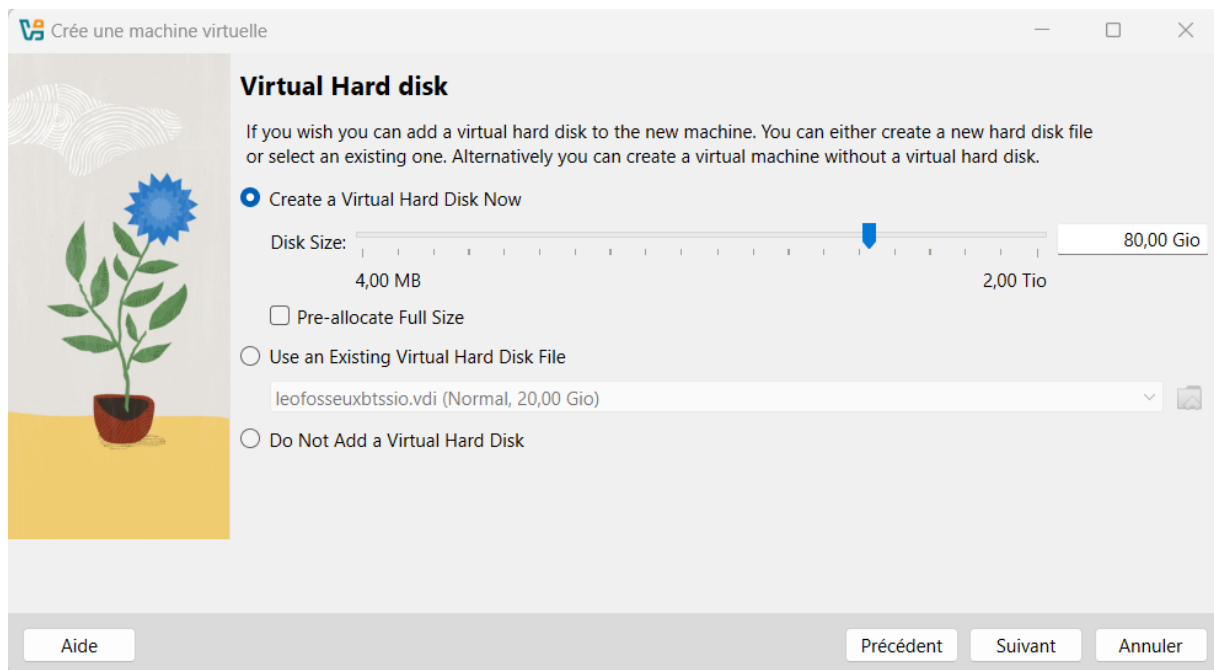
Crée une machine virtuelle

Virtual Hard disk

If you wish you can add a virtual hard disk to the new machine. You can either create a new hard disk file or select an existing one. Alternatively you can create a virtual machine without a virtual hard disk.

Create a Virtual Hard Disk Now

Disk Size:

80,00 Gio

4,00 MB

2,00 Tio

Pre-allocate Full Size

Use an Existing Virtual Hard Disk File

leofosseuxbtssio.vdi (Normal, 20,00 Gio)

Do Not Add a Virtual Hard Disk

Aide

Précédent

Suivant

Annuler